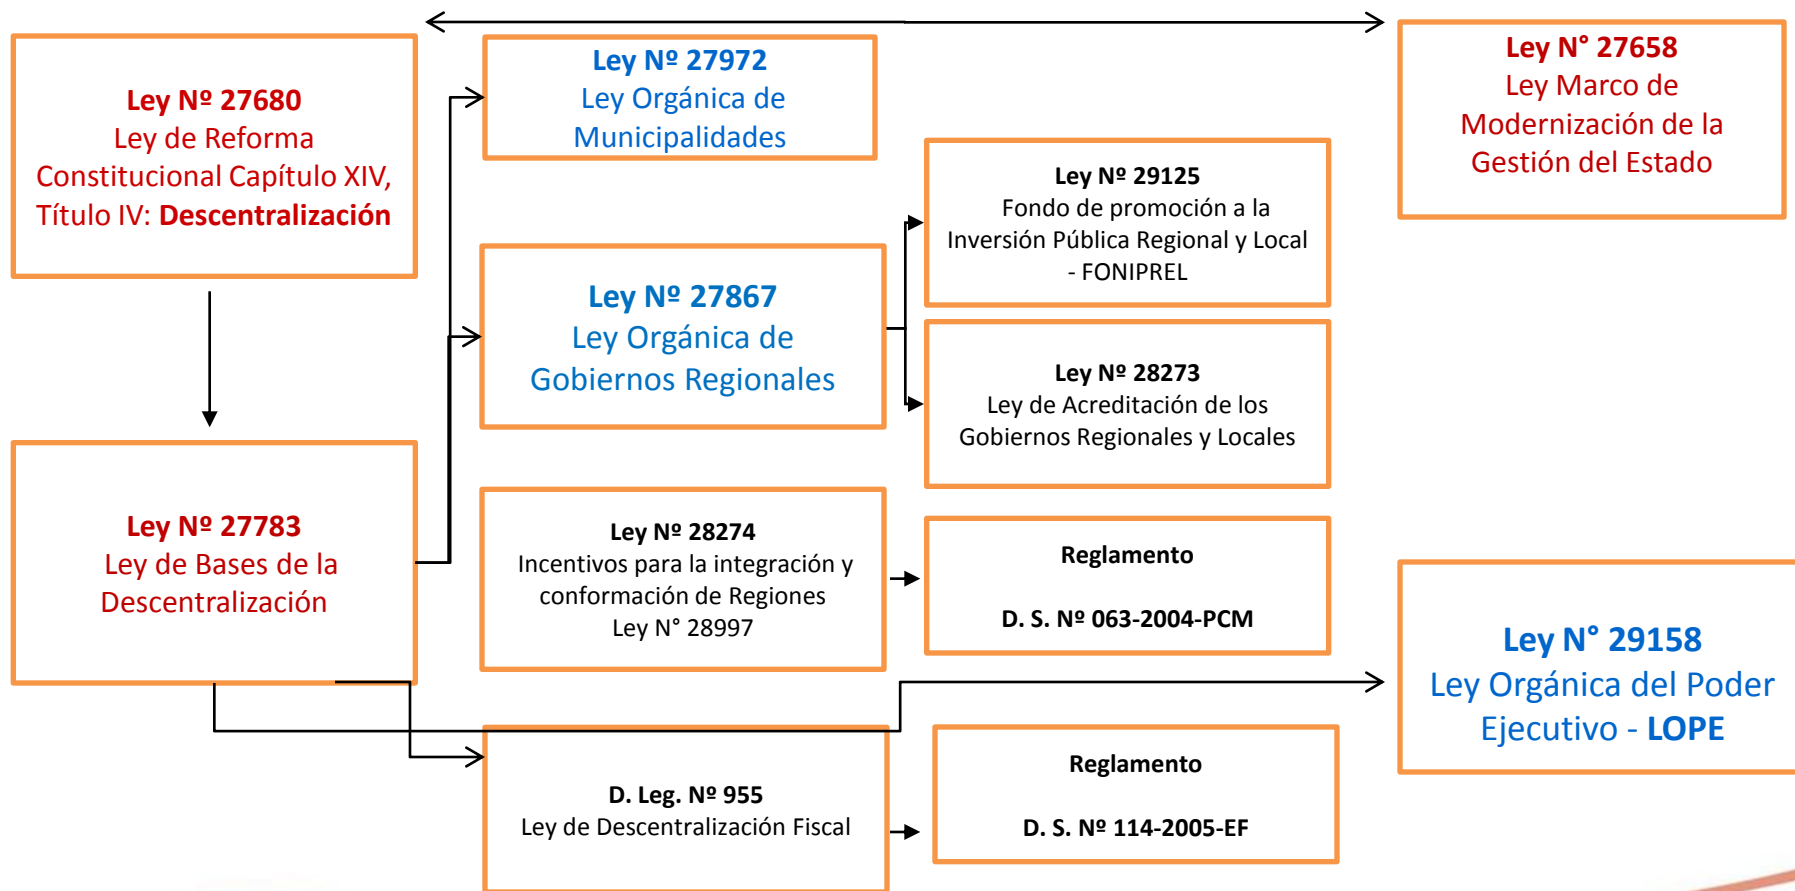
Ley Nº 27680
Ley de Reforma Constitucional Capítulo XIV, Título IV: Descentralización

Ley Nº 27783
Ley de Bases de la Descentralización

Ley Nº 27972
Ley Orgánica de Municipalidades

Ley Nº 27867
Ley Orgánica de Gobiernos Regionales

Ley Nº 28274
Incentivos para la integración y conformación de Regiones
Ley N° 28997

D. Leg. Nº 955
Ley de Descentralización Fiscal

Ley Nº 29125
Fondo de promoción a la Inversión Pública Regional y Local - FONIPREL

Ley Nº 28273
Ley de Acreditación de los Gobiernos Regionales y Locales

Reglamento

D. S. Nº 063-2004-PCM

Reglamento

D. S. Nº 114-2005-EF

Ley N° 27658
Ley Marco de Modernización de la Gestión del Estado

Ley N° 29158
Ley Orgánica del Poder Ejecutivo - LOPE